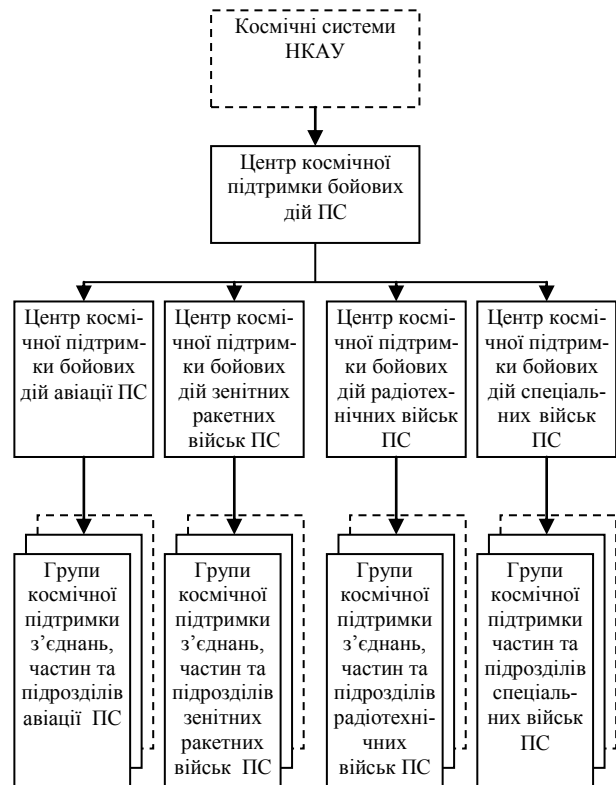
Космічні системи НКАУ

Центр космічної підтримки бойових дій ПС

Центр космічної підтримки бойових дій авіації ПС

Центр космічної підтримки бойових дій зенітних ракетних військ ПС

Центр космічної підтримки бойових дій радіотехнічних військ ПС

Центр космічної підтримки бойових дій спеціальних військ ПС

Групи космічної підтримки з'єднань, частин та підрозділів авіації ПС

Групи космічної підтримки з'єднань, частин та підрозділів зенітних ракетних військ ПС

Групи космічної підтримки з'єднань, частин та підрозділів радіотехнічних військ ПС

Групи космічної підтримки частин та підрозділів спеціальних військ ПС